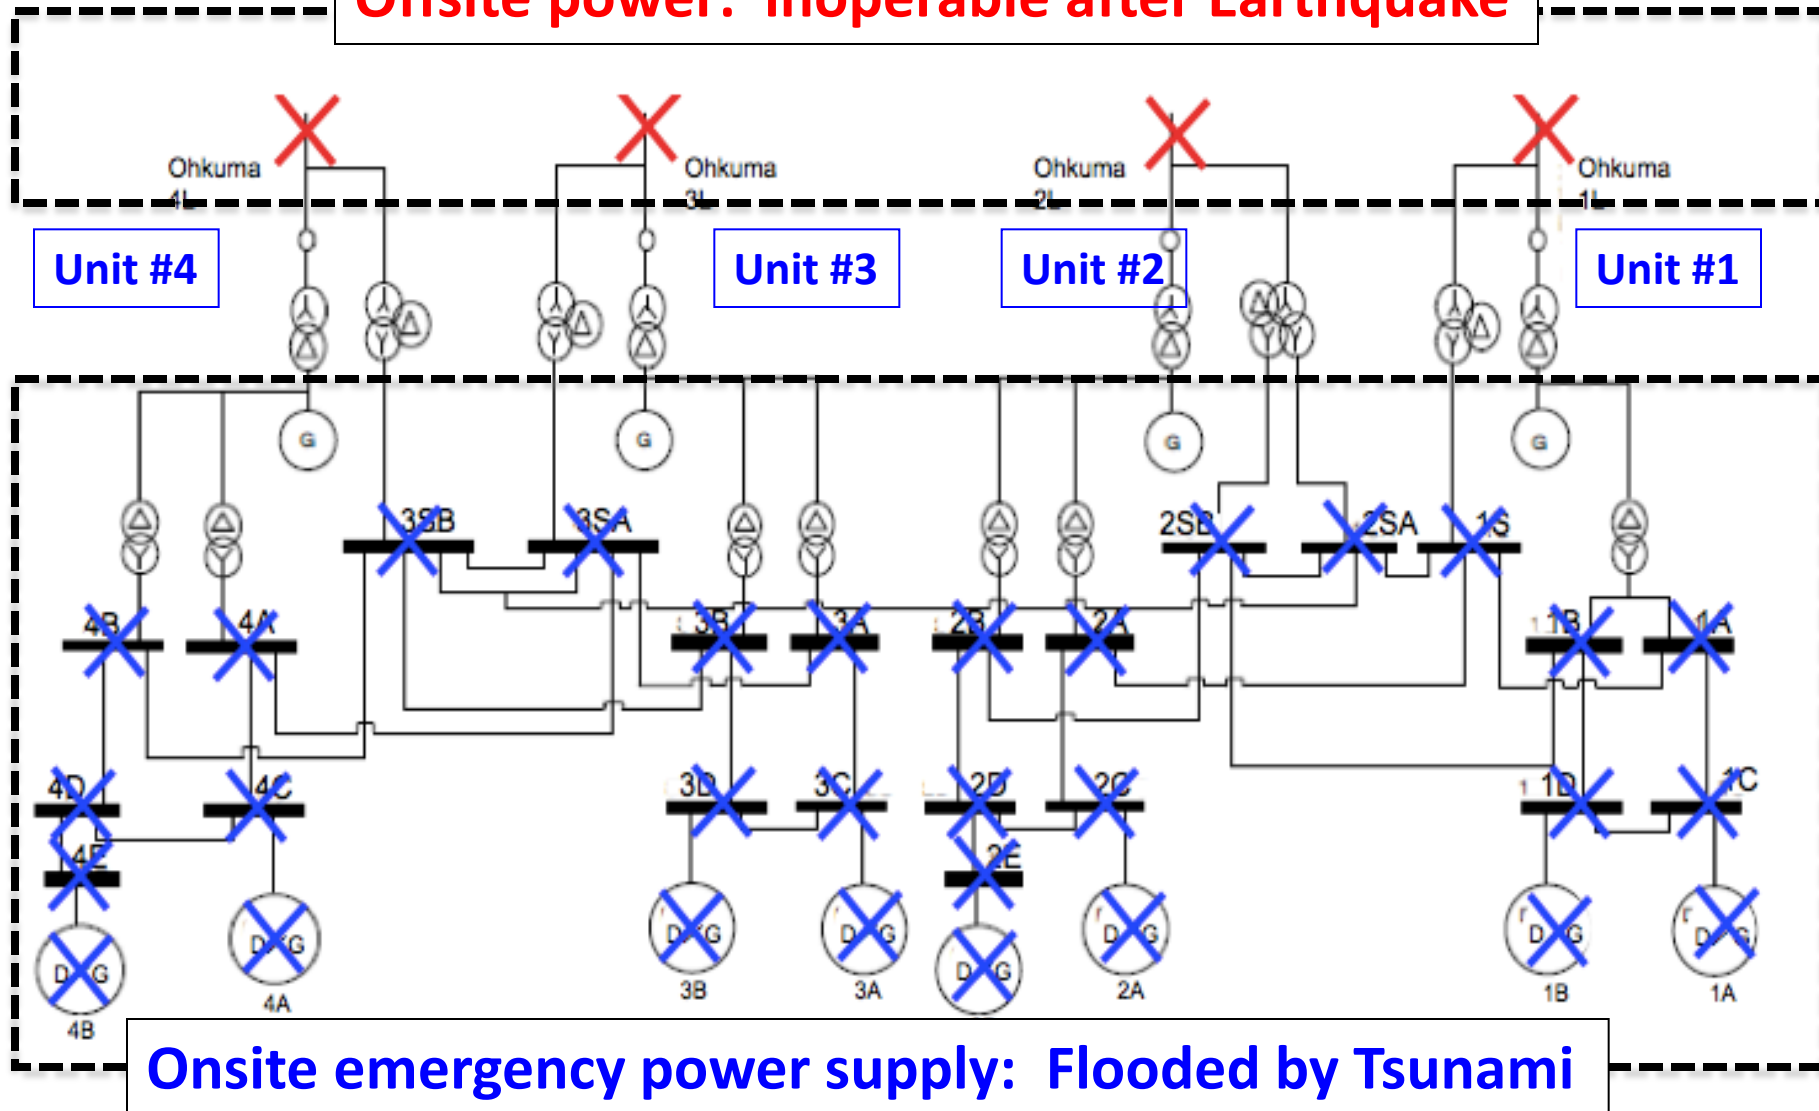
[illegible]

Ohkuma 4L

Ohkuma 3L

Ohkuma 2L

Ohkuma 1L

Unit #4

Unit #3

Unit #2

Unit #1

G

G

G

G

3SB

3SA

2SB

2SA

1S

4B

4A

3B

3A

2B

2A

1B

1A

4D

4C

3D

3C

2D

2C

1D

1C

4E

2E

DG

DG

DG

DG

DG

DG

DG

DG

4B

4A

3B

3A

2A

1B

1A

Onsite emergency power supply: Flooded by Tsunami